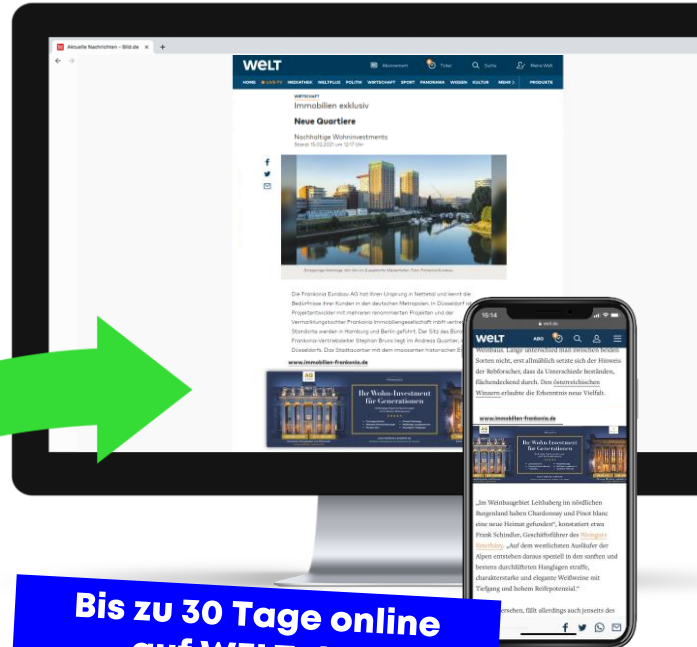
Aktuelle Nachrichten – Bild.de

WELT

Abonnement Ticker Suche Mein WELT

HOME LIVE-TV MEDIATHEK WELTPLUS POLITIK WIRTSCHAFT SPORT PANORAMA WISSEN KULTUR MEHR PRODUKTE

WIRTSCHAFT

Immobilien exklusiv

Neue Quartiere

Nachhaltige Wohninvestments

Stand: 15.02.2021 um 12:17 Uhr

Die Frankonia Eurobau AG hat ihren Ursprung in Nettetal und kennt die Bedürfnisse ihrer Kunden in den deutschen Metropolen. In Düsseldorf als Projektentwickler mit mehreren renommierten Projekten und der Vermarktungstochter Frankonia Immobiliengesellschaft mbH vertreten. Standorte werden in Hamburg und Berlin geführt. Der Sitz des Bün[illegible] Frankonia-Vertriebsleiter Stephan Bruns liegt im Andreas Quartier, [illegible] Düsseldorfs. Das Stadtquartier mit dem imposanten historischen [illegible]

www.immobilien-frankonia.de

Ihr Wohn-Investment für Generationen

15:14

welt.de

WELT ABO

Weinbaus. Lange unterschied man zwischen beiden Sorten nicht, erst allmählich setzte sich der Hinweis der Rebforscher, dass da Unterschiede bestünden, flächendeckend durch. Den österreichischen Winzern erlaubte die Erkenntnis neue Vielfalt.

www.immobilien-frankonia.de

Ihr Wohn-Investment für Generationen

„Im Weinbaugebiet Leithaberg im nördlichen Burgenland haben Chardonnay und Pinot blanc eine neue Heimat gefunden", konstatiert etwa Frank Schindler, Geschäftsführer des Weingut Esterházy. „Auf dem westlichen Ausläufer der Alpen entstehen daraus speziell in den sanften und bestens durchlüfteten Hanglagen straffe, charakterstarke und elegante Weißweine mit Tiefgang und hohem Reifepotenzial."

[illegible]versehen, fällt allerdings auch jenseits des

Bis zu 30 Tage online
auf WELT.de